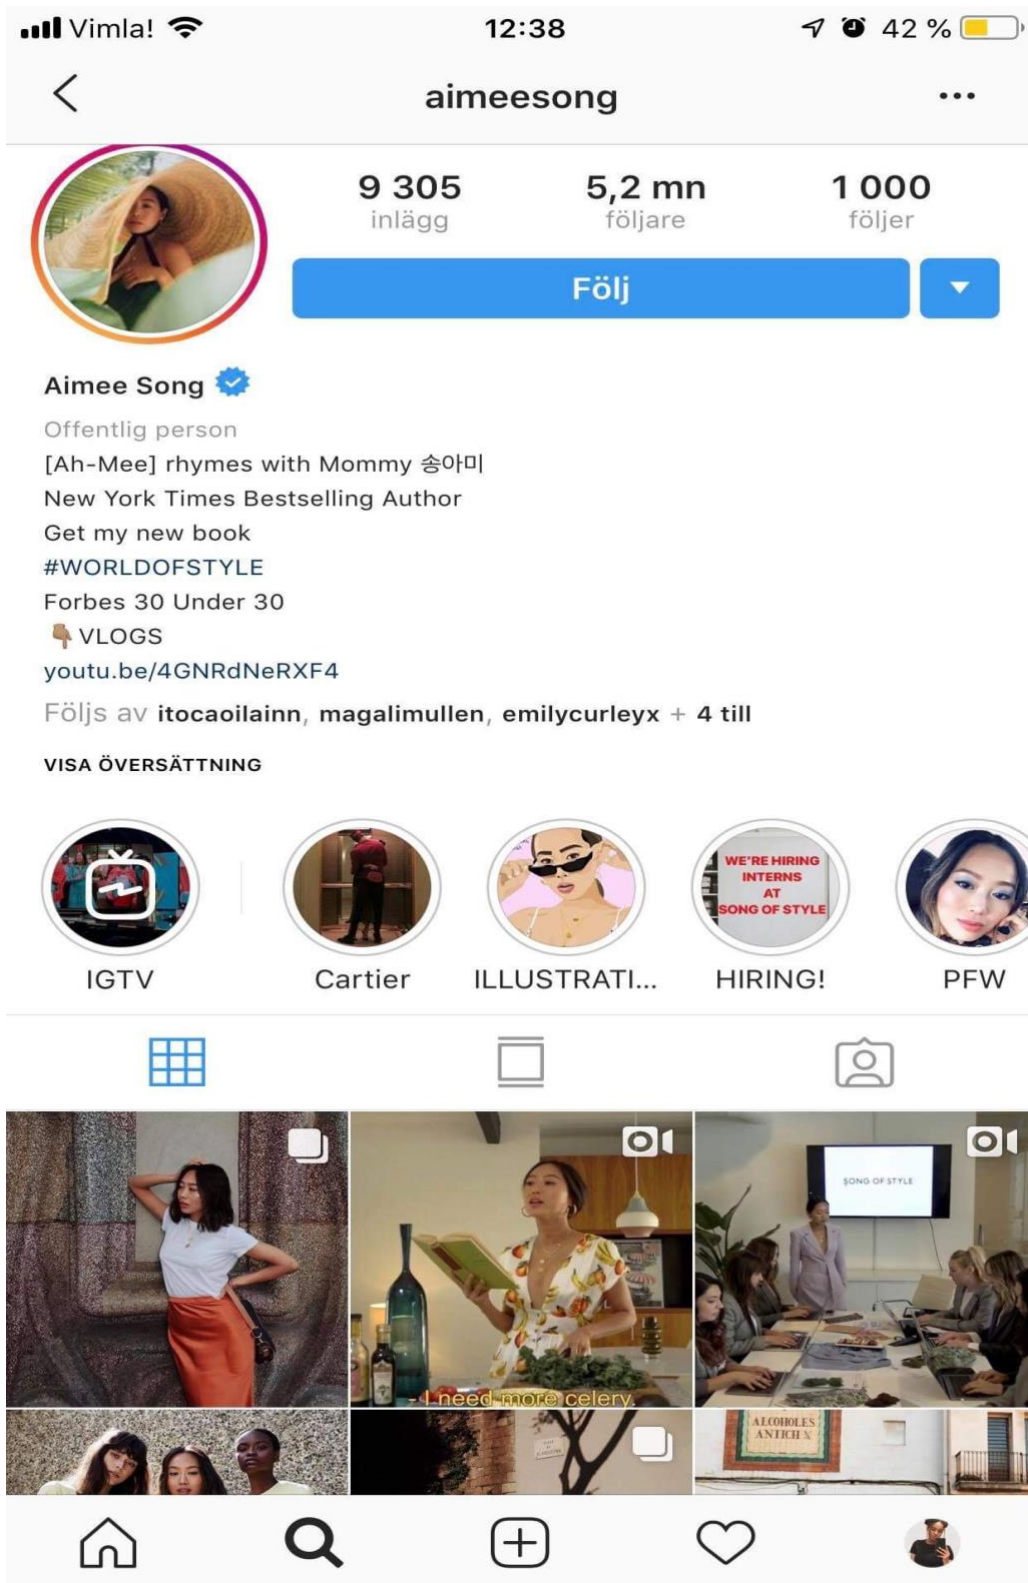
Vimla! 12:38 42 %

aimeesong

9 305
inlägg

5,2 mn
följare

1 000
följer

Följ

Aimee Song
Offentlig person
[Ah-Mee] rhymes with Mommy 송아미
New York Times Bestselling Author
Get my new book
#WORLDOFSTYLE
Forbes 30 Under 30
👇🏽VLOGS
youtu.be/4GNRdNeRXF4
Följs av itocaoilainn, magalimullen, emilycurleyx + 4 till

VISA ÖVERSÄTTNING

WE'RE HIRING INTERNS AT SONG OF STYLE

IGTV
Cartier
ILLUSTRATI...
HIRING!
PFW

SONG OF STYLE

I need more celery

ALCOHOLES ANTICH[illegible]